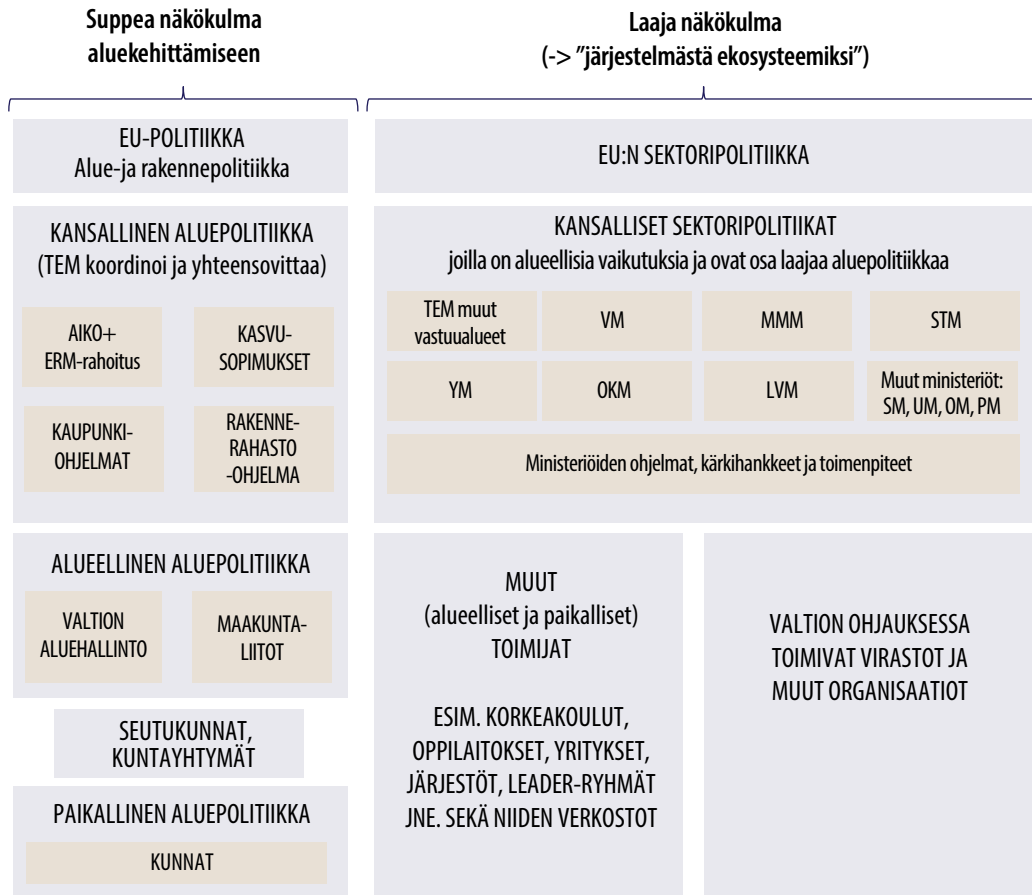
Suppea näkökulma aluekehittämiseen

Laaja näkökulma (-> "järjestelmästä ekosysteemiksi")

EU-POLITIIKKA
Alue-ja rakennepolitiikka

EU:N SEKTORIPOLITIIKKA

KANSALLINEN ALUEPOLITIIKKA
(TEM koordinoi ja yhteensovittaa)

AIKO+ ERM-rahoitus

KASVU-SOPIMUKSET

KAUPUNKI-OHJELMAT

RAKENNE-RAHASTO -OHJELMA

KANSALLISET SEKTORIPOLITIIKAT
joilla on alueellisia vaikutuksia ja ovat osa laajaa aluepolitiikkaa

| TEM muut vastuualueet | VM | MMM | STM |
|---|---|---|---|
| YM | OKM | LVM | Muut ministeriöt: SM, UM, OM, PM |

Ministeriöiden ohjelmat, kärkihankkeet ja toimenpiteet

ALUEELLINEN ALUEPOLITIIKKA

VALTION ALUEHALLINTO

MAAKUNTA-LIITOT

SEUTUKUNNAT, KUNTAYHTYMÄT

PAIKALLINEN ALUEPOLITIIKKA

KUNNAT

MUUT
(alueelliset ja paikalliset)
TOIMIJAT

ESIM. KORKEAKOULUT, OPPILAITOKSET, YRITYKSET, JÄRJESTÖT, LEADER-RYHMÄT JNE. SEKÄ NIIDEN VERKOSTOT

VALTION OHJAUKSESSA TOIMIVAT VIRASTOT JA MUUT ORGANISAATIOT